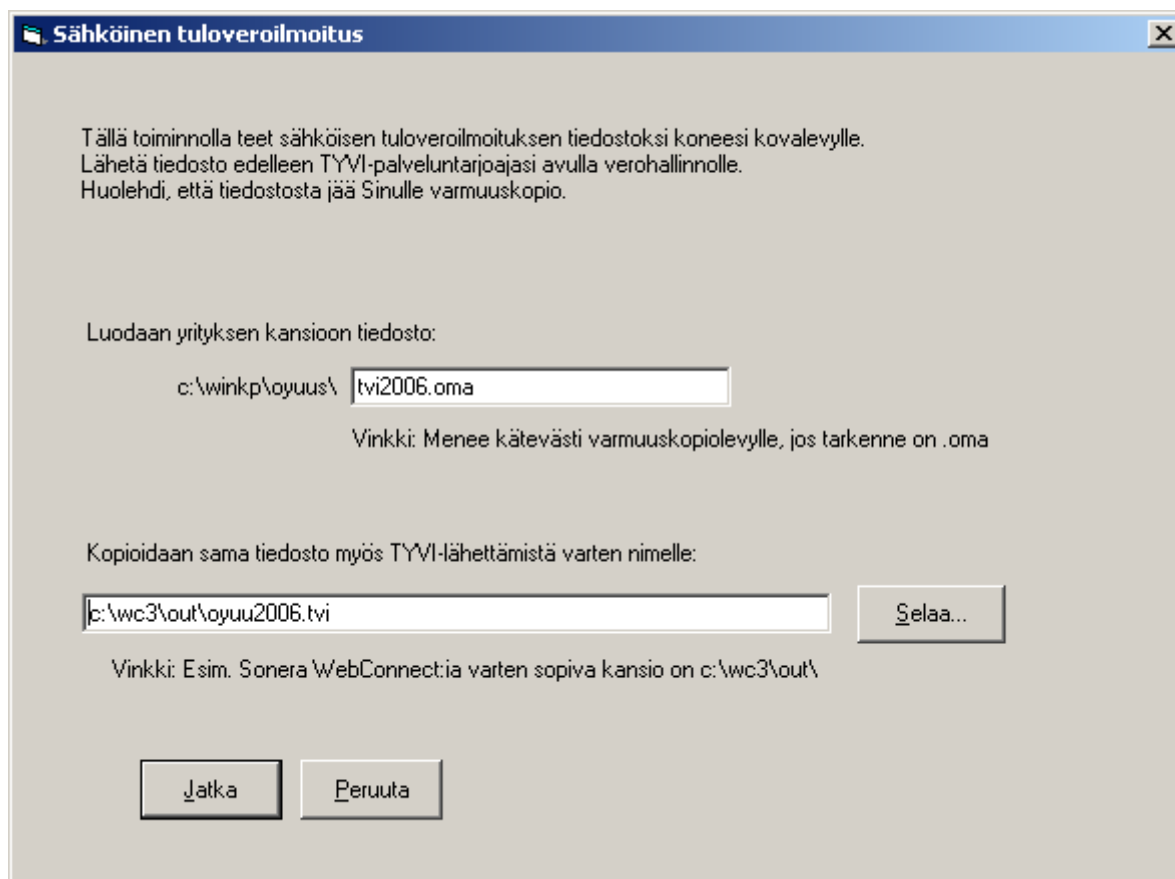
Sähköinen tuloveroilmoitus

Tällä toiminnolla teet sähköisen tuloveroilmoituksen tiedostoksi koneesi kovalevylle.
Lähetä tiedosto edelleen TYVI-palveluntarjoajasi avulla verohallinnolle.
Huolehdi, että tiedostosta jää Sinulle varmuuskopio.

Luodaan yrityksen kansioon tiedosto:

c:\winkp\oyuus\ tvi2006.oma

Vinkki: Menee kätevästi varmuuskopiolevylle, jos tarkenne on .oma

Kopioidaan sama tiedosto myös TYVI-lähettämistä varten nimelle:

c:\wc3\out\oyuu2006.tvi

Selaa...

Vinkki: Esim. Sonera WebConnect:ia varten sopiva kansio on c:\wc3\out\

Jatka

Peruuta